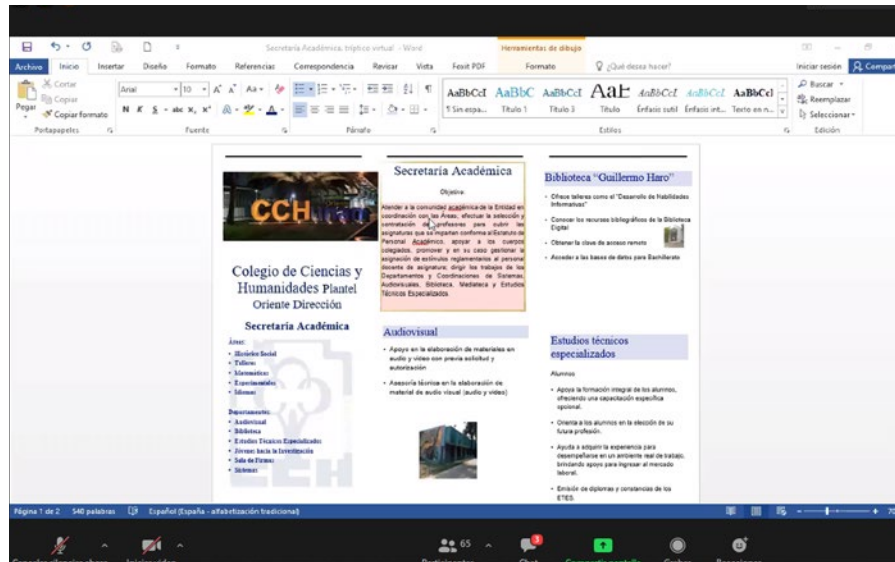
Secretaría Académica, tríptico virtual - Word
Herramientas de dibujo
Archivo Inicio Insertar Diseño Formato Referencias Correspondencia Revisar Vista Foxit PDF Formato ¿Qué desea hacer?
Iniciar sesión Compartir
Cortar
Copiar
Pegar
Copiar formato
Portapapeles
Arial 10
Fuente
Párrafo
AaBbCcI AaBbC AaBbCcI AaE AaBbCcI AaBbCcI AaBbCcI
¶ Sin espa... Título 1 Título 3 Título Énfasis sutil Énfasis int... Texto en n...
Estilos
Buscar
Reemplazar
Seleccionar
Edición

CCH

Colegio de Ciencias y Humanidades Plantel Oriente Dirección

Secretaría Académica

Áreas:
• Histórico Social
• Talleres
• Matemáticas
• Experimentales
• Idiomas

Departamentos:
• Audiovisual
• Biblioteca
• Estudios Técnicos Especializados
• Jóvenes hacia la Investigación
• Sala de Firmas
• Sistemas

Secretaría Académica

Objetivo:

Atender a la comunidad académica de la Entidad en coordinación con las Áreas, efectuar la selección y contratación de profesores para cubrir las asignaturas que se imparten conforme al Estatuto de Personal Académico, apoyar a los cuerpos colegiados, promover y en su caso gestionar la asignación de estímulos reglamentarios al personal docente de asignatura; dirigir los trabajos de los Departamentos y Coordinaciones de Sistemas, Audiovisuales, Biblioteca, Mediateca y Estudios Técnicos Especializados.

Audiovisual

• Apoyo en la elaboración de materiales en audio y video con previa solicitud y autorización
• Asesoría técnica en la elaboración de material de audio visual (audio y video)

Biblioteca "Guillermo Haro"

• Ofrece talleres como el "Desarrollo de Habilidades Informativas"
• Conocer los recursos bibliográficos de la Biblioteca Digital
• Obtener la clave de acceso remoto
• Acceder a las bases de datos para Bachillerato

Estudios técnicos especializados

Alumnos:
• Apoya la formación integral de los alumnos, ofreciendo una capacitación específica opcional.
• Orienta a los alumnos en la elección de su futura profesión.
• Ayuda a adquirir la experiencia para desempeñarse en un ambiente real de trabajo, brindando apoyo para ingresar al mercado laboral.
• Emisión de diplomas y constancias de los ETES.

Página 1 de 2 540 palabras Español (España - alfabetización tradicional)
65
3